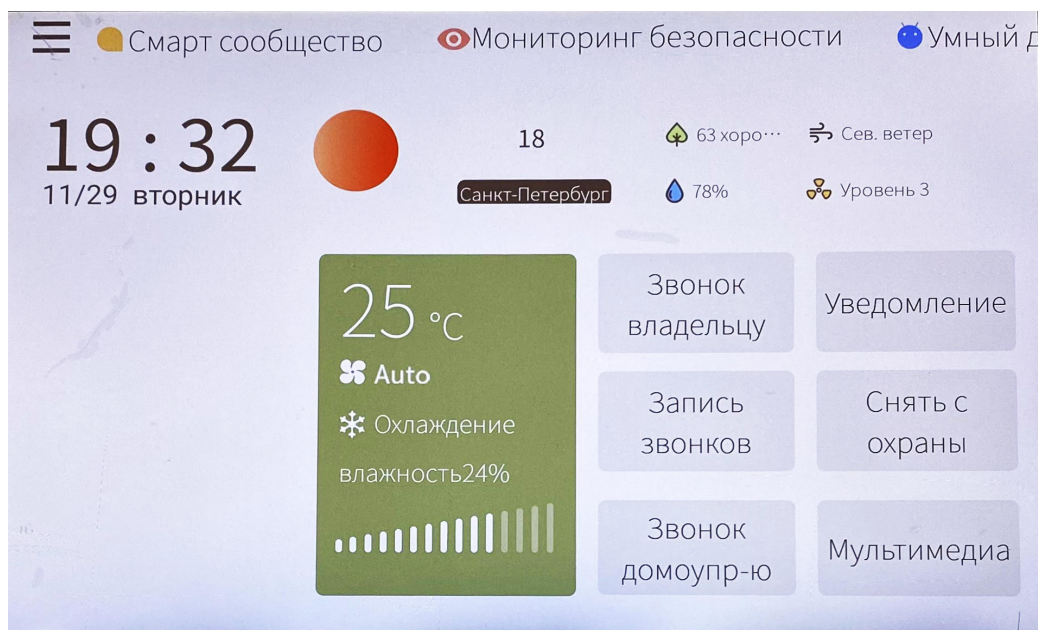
Смарт сообщество Мониторинг безопасности Умный д

19 : 32
11/29 вторник

18
Санкт-Петербург

63 хоро···
78%
Сев. ветер
Уровень 3

25 °C
Auto
Охлаждение
влажность24%

Звонок владельцу
Уведомление
Запись звонков
Снять с охраны
Звонок домоупр-ю
Мультимедиа